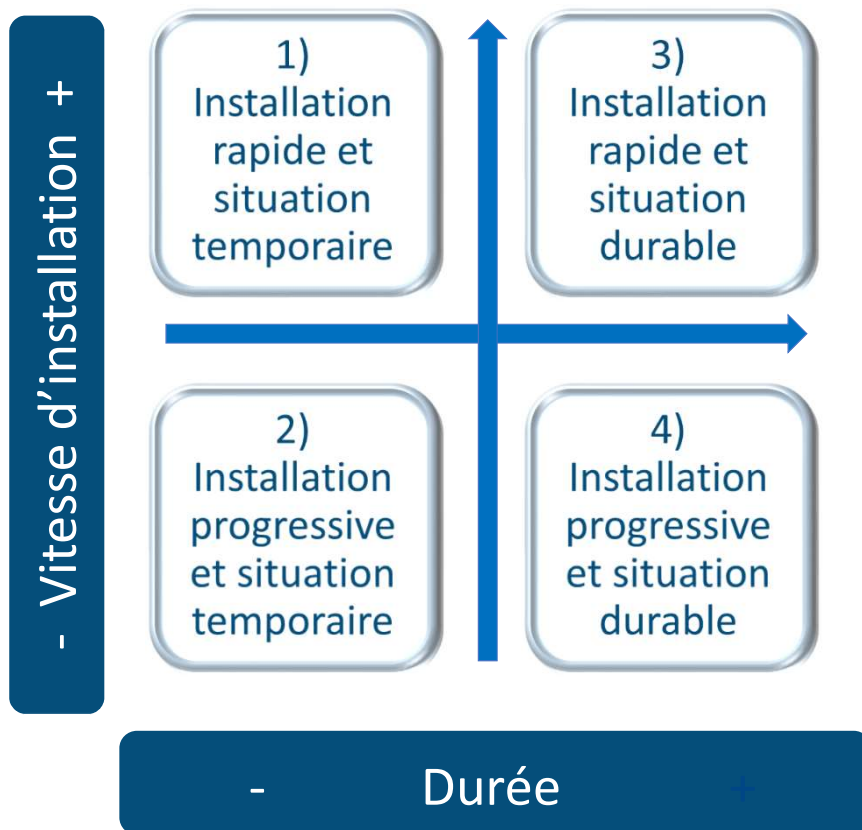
- Vitesse d'installation +

1)
Installation rapide et situation temporaire

3)
Installation rapide et situation durable

2)
Installation progressive et situation temporaire

4)
Installation progressive et situation durable

- Durée +